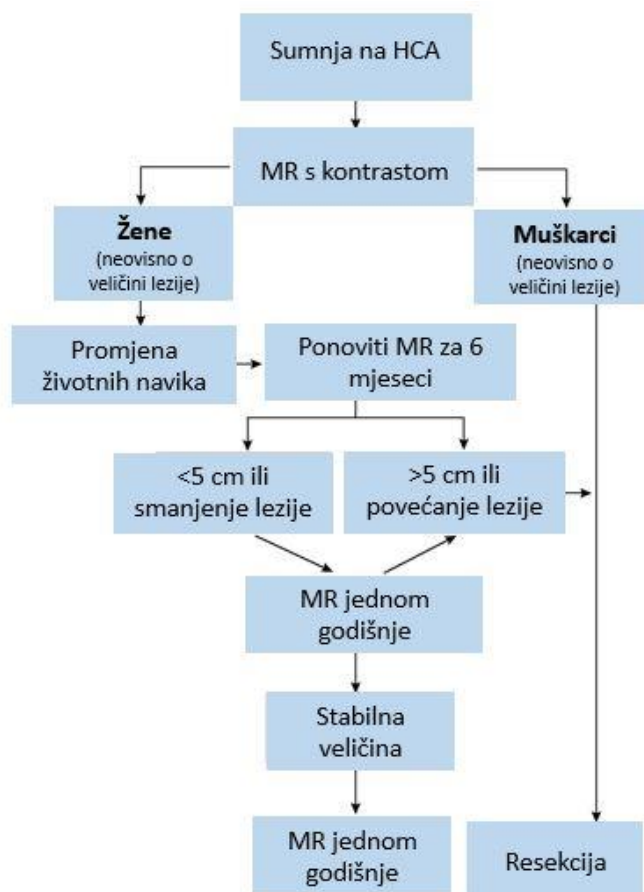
Sumnja na HCA

MR s kontrastom

**Žene** (neovisno o veličini lezije)

**Muškarci** (neovisno o veličini lezije)

Promjena životnih navika

Ponoviti MR za 6 mjeseci

<5 cm ili smanjenje lezije

>5 cm ili povećanje lezije

MR jednom godišnje

Stabilna veličina

MR jednom godišnje

Resekcija